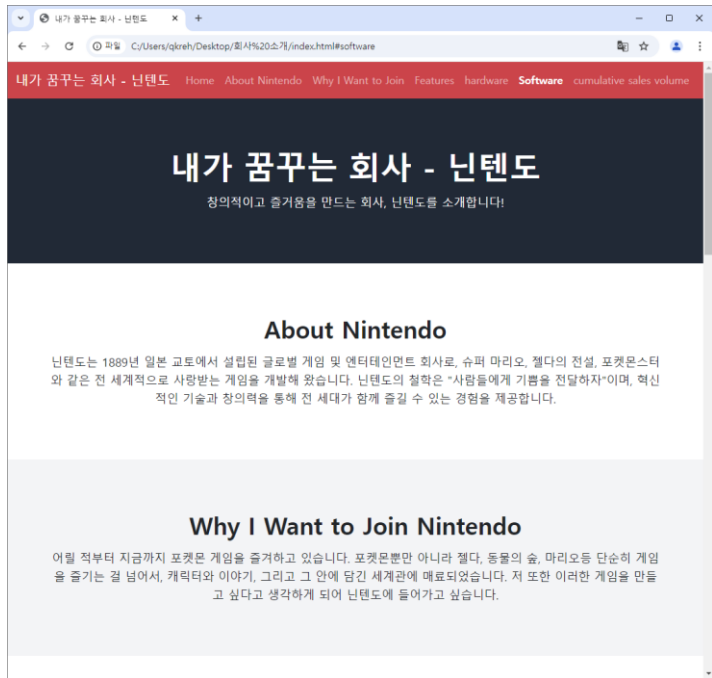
내가 꿈꾸는 회사 - 닌텐도 ×
+

파일 C:/Users/qkreh/Desktop/회사%20소개/index.html#software

내가 꿈꾸는 회사 - 닌텐도 Home About Nintendo Why I Want to Join Features hardware Software cumulative sales volume

내가 꿈꾸는 회사 - 닌텐도

창의적이고 즐거움을 만드는 회사, 닌텐도를 소개합니다!

About Nintendo

닌텐도는 1889년 일본 교토에서 설립된 글로벌 게임 및 엔터테인먼트 회사로, 슈퍼 마리오, 젤다의 전설, 포켓몬스터와 같은 전 세계적으로 사랑받는 게임을 개발해 왔습니다. 닌텐도의 철학은 "사람들에게 기쁨을 전달하자"이며, 혁신적인 기술과 창의력을 통해 전 세대가 함께 즐길 수 있는 경험을 제공합니다.

Why I Want to Join Nintendo

어릴 적부터 지금까지 포켓몬 게임을 즐겨하고 있습니다. 포켓몬뿐만 아니라 젤다, 동물의 숲, 마리오등 단순히 게임을 즐기는 걸 넘어서, 캐릭터와 이야기, 그리고 그 안에 담긴 세계관에 매료되었습니다. 저 또한 이러한 게임을 만들고 싶다고 생각하게 되어 닌텐도에 들어가고 싶습니다.